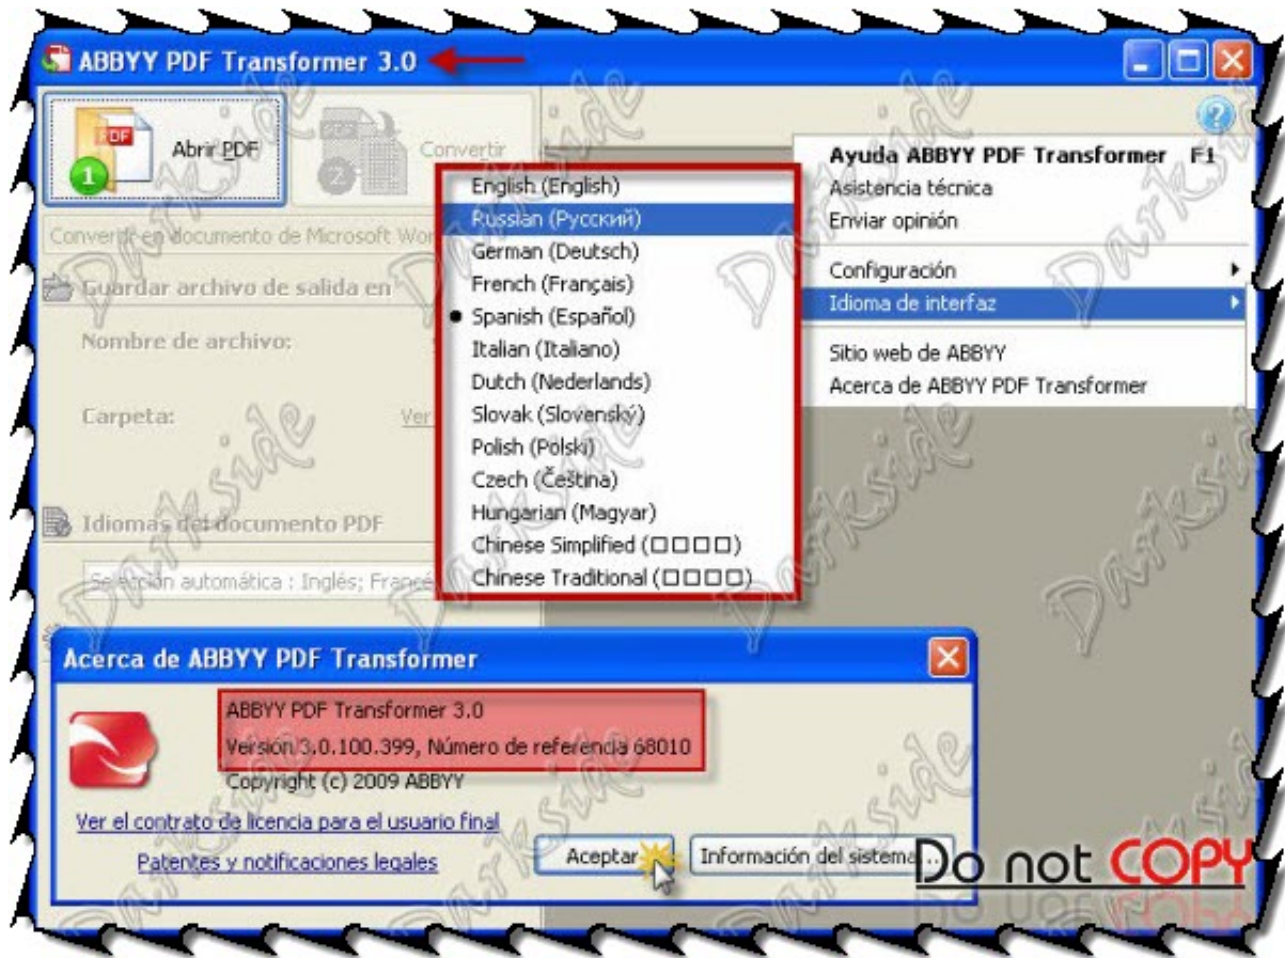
ABBYY PDF Transformer 3.0

Abrir PDF

Convertir

Convertir en documento de Microsoft Wor

Guardar archivo de salida en

Nombre de archivo:

Carpeta:

Ver

Idiomas del documento PDF

Selección automática : Inglés; Francé

English (English)
Russian (Русский)
German (Deutsch)
French (Français)
Spanish (Español)
Italian (Italiano)
Dutch (Nederlands)
Slovak (Slovenský)
Polish (Polski)
Czech (Čeština)
Hungarian (Magyar)
Chinese Simplified (□□□□)
Chinese Traditional (□□□□)

Ayuda ABBYY PDF Transformer F1
Asistencia técnica
Enviar opinión
Configuración
Idioma de interfaz
Sitio web de ABBYY
Acerca de ABBYY PDF Transformer

Acerca de ABBYY PDF Transformer

ABBYY PDF Transformer 3.0
Versión 3.0.100.399, Número de referencia 68010
Copyright (c) 2009 ABBYY

Ver el contrato de licencia para el usuario final

Patentes y notificaciones legales

Aceptar

Información del sistema...

Do not COPY

Darkside